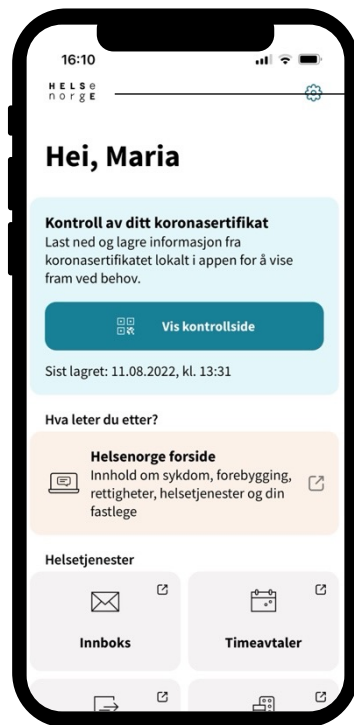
16:10

HELSE
norge

Hei, Maria

Kontroll av ditt koronasertifikat
Last ned og lagre informasjon fra koronasertifikatet lokalt i appen for å vise fram ved behov.

Vis kontrollside

Sist lagret: 11.08.2022, kl. 13:31

Hva leter du etter?

Helsenorge forside
Innhold om sykdom, forebygging, rettigheter, helsetjenester og din fastlege

Helsetjenester

Innboks

Timeavtaler